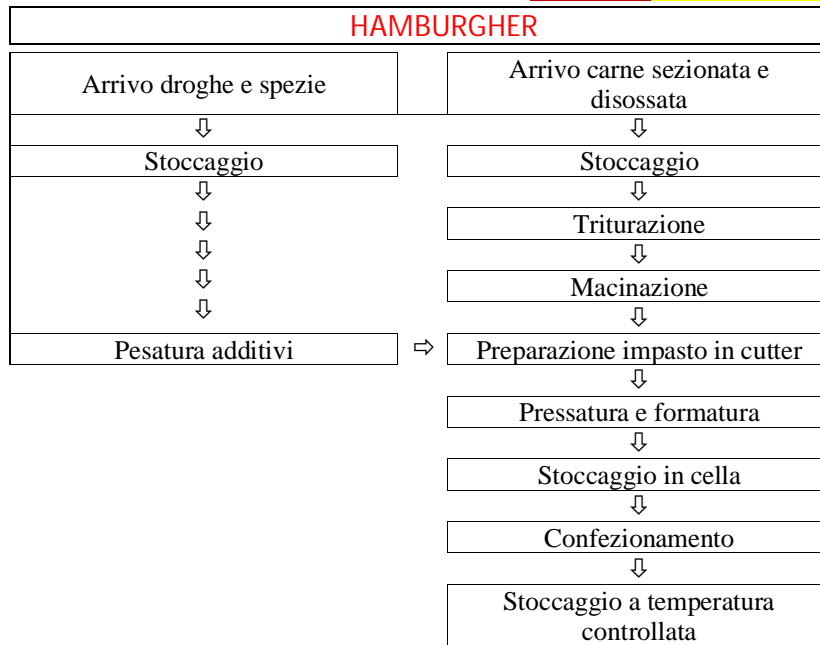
HAMBURGHER

| Arrivo droghe e spezie | | Arrivo carne sezionata e disossata |
|---|---|---|
| ⇩ | | ⇩ |
| Stoccaggio | | Stoccaggio |
| ⇩ | | ⇩ |
| ⇩ | | Triturazione |
| ⇩ | | ⇩ |
| ⇩ | | Macinazione |
| ⇩ | | ⇩ |
| Pesatura additivi | ⇨ | Preparazione impasto in cutter |
| | | ⇩ |
| | | Pressatura e formatura |
| | | ⇩ |
| | | Stoccaggio in cella |
| | | ⇩ |
| | | Confezionamento |
| | | ⇩ |
| | | Stoccaggio a temperatura controllata |